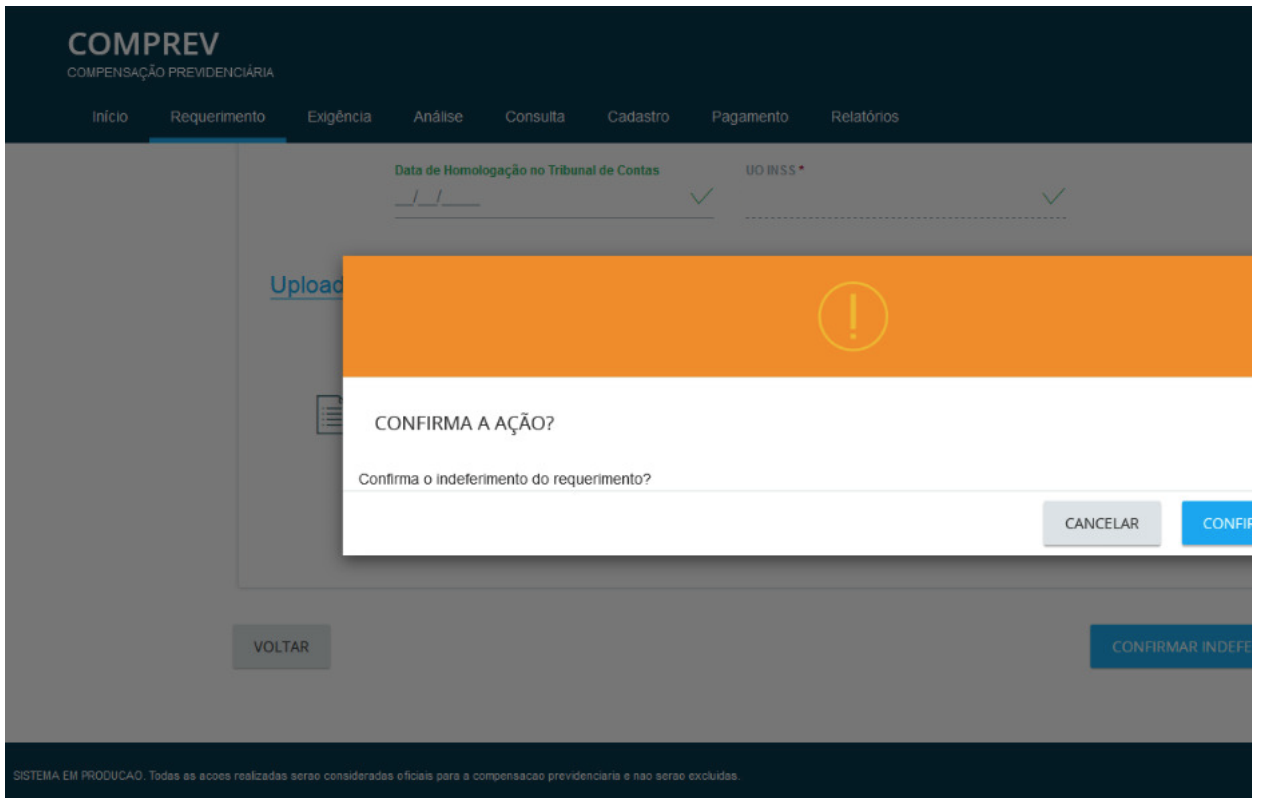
COMPREV
COMPENSAÇÃO PREVIDENCIÁRIA

Início Requerimento Exigência Análise Consulta Cadastro Pagamento Relatórios

Data de Homologação no Tribunal de Contas
__/__/____

UO INSS *

Upload

CONFIRMA A AÇÃO?

Confirma o indeferimento do requerimento?

CANCELAR CONFI

VOLTAR

CONFIRMAR INDEFE

SISTEMA EM PRODUCAO. Todas as acoes realizadas serao consideradas oficiais para a compensacao previdenciaria e nao serao excluidas.